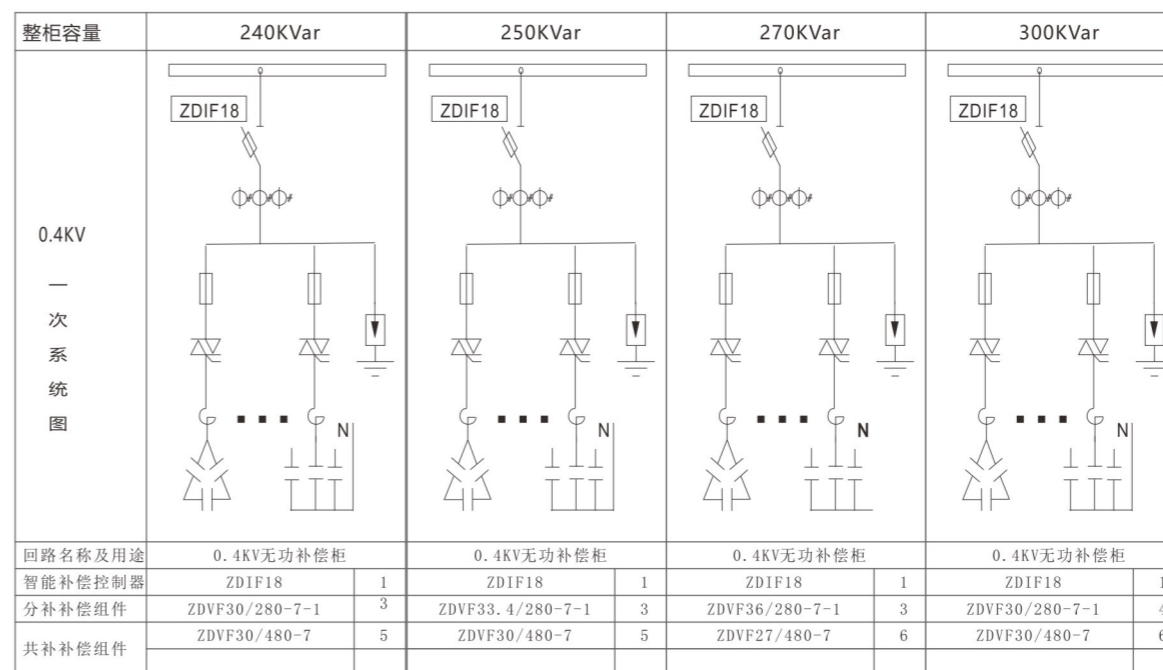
| 整柜容量 | 240KVar | | 250KVar | | 270KVar | | 300KVar | |
|---|---|---|---|---|---|---|---|---|
| 0.4KV 一次系统图 | ZDIF18 N | | ZDIF18 N | | ZDIF18 N | | ZDIF18 N | |
| 回路名称及用途 | 0.4KV无功补偿柜 | | 0.4KV无功补偿柜 | | 0.4KV无功补偿柜 | | 0.4KV无功补偿柜 | |
| 智能补偿控制器 | ZDIF18 | 1 | ZDIF18 | 1 | ZDIF18 | 1 | ZDIF18 | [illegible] |
| 分补补偿组件 | ZDVF30/280-7-1 | 3 | ZDVF33.4/280-7-1 | 3 | ZDVF36/280-7-1 | 3 | ZDVF30/280-7-1 | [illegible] |
| 共补补偿组件 | ZDVF30/480-7 | 5 | ZDVF30/480-7 | 5 | ZDVF27/480-7 | 6 | ZDVF30/480-7 | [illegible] |